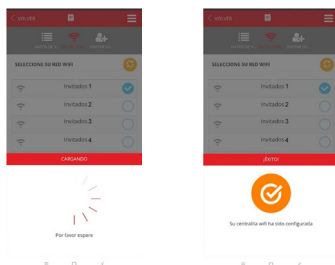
VOLVER

DATOS DE LA

SELECCIONE SU RED WIFI

Invitados 1

Invitados 2

Invitados 3

Invitados 4

CARGANDO

Por favor espere

VOLVER

DATOS DE LA

SELECCIONE SU RED WIFI

Invitados 1

Invitados 2

Invitados 3

Invitados 4

¡ÉXITO!

Su centralita wifi ha sido configurada